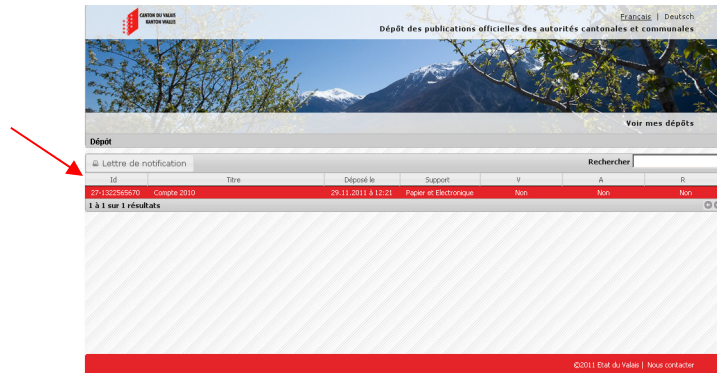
CANTON DU VALAIS
KANTON WALLIS

Français | Deutsch

Dépôt des publications officielles des autorités cantonales et communales

Voir mes dépôts

Dépôt

Lettre de notification

Rechercher

| Id | Titre | Déposé le | Support | V | A | R |
|---|---|---|---|---|---|---|
| 27-1322565670 | Compte 2010 | 29.11.2011 à 12:21 | Papier et Electronique | Non | Non | Non |

1 à 1 sur 1 résultats

©2011 Etat du Valais | Nous contacter